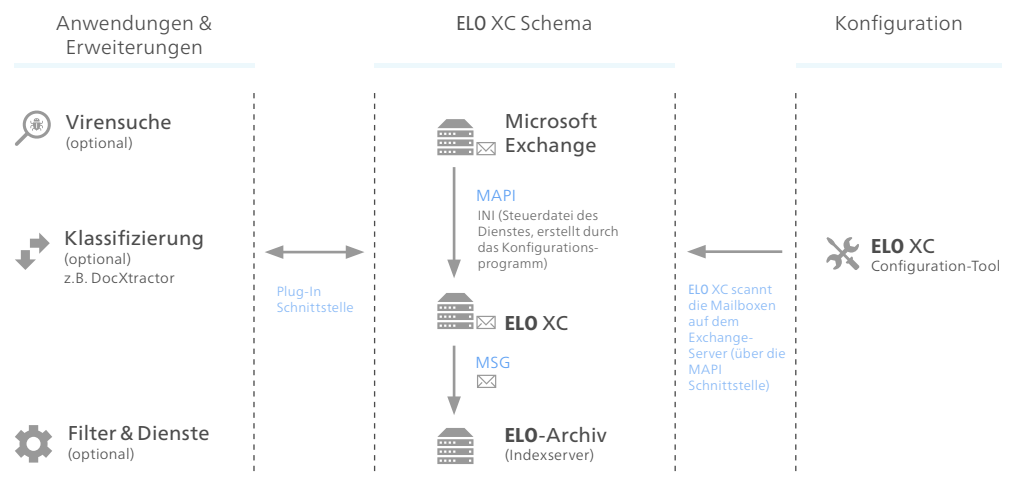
Anwendungen & Erweiterungen

ELO XC Schema

Konfiguration

Virensuche
(optional)

Klassifizierung
(optional)
z.B. DocXtractor

Filter & Dienste
(optional)

Plug-In Schnittstelle

Microsoft Exchange

MAPI
INI (Steuerdatei des Dienstes, erstellt durch das Konfigurationsprogramm)

ELO XC

MSG

ELO-Archiv
(Indexserver)

ELO XC scannt die Mailboxen auf dem Exchange-Server (über die MAPI Schnittstelle)

ELO XC
Configuration-Tool